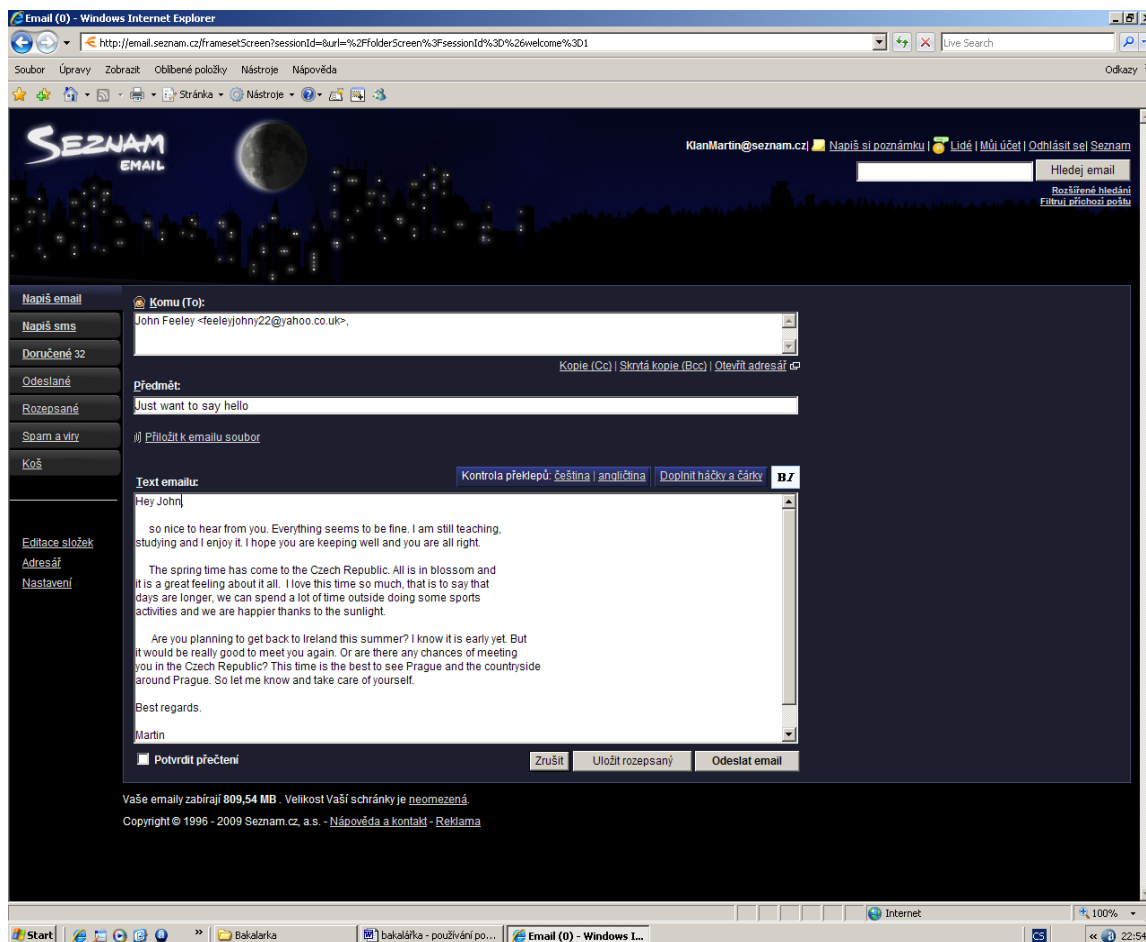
Email (0) - Windows Internet Explorer

http://email.seznam.cz/framesetScreen?sessionId=&url=%2FfolderScreen%3FsessionId%3D%26welcome%3D1

Live Search

Soubor Úpravy Zobrazit Oblíbené položky Nástroje Nápověda

Odkazy

Stránka Nástroje

SEZNAM EMAIL

KlanMartin@seznam.cz | Napiš si poznámku | Lidé | Můj účet | Odhlásit se | Seznam

Hledej email

Rozšířené hledání
Filtruj příchozí poštu

Napiš email
Napiš sms
Doručené 32
Odeslané
Rozepsané
Spam a viry
Koš

Editace složek
Adresář
Nastavení

Komu (To):

John Feeley <feeleyjohny22@yahoo.co.uk>,

Kopie (Cc) | Skrytá kopie (Bcc) | Otevřít adresář

Předmět:

Just want to say hello

Přiložit k emailu soubor

Text emailu:

Kontrola překlepů: čeština | angličtina Doplnit háčky a čárky B I

Hey John

so nice to hear from you. Everything seems to be fine. I am still teaching, studying and I enjoy it. I hope you are keeping well and you are all right.

The spring time has come to the Czech Republic. All is in blossom and it is a great feeling about it all. I love this time so much, that is to say that days are longer, we can spend a lot of time outside doing some sports activities and we are happier thanks to the sunlight.

Are you planning to get back to Ireland this summer? I know it is early yet. But it would be really good to meet you again. Or are there any chances of meeting you in the Czech Republic? This time is the best to see Prague and the countryside around Prague. So let me know and take care of yourself.

Best regards.

Martin

Potvrdit přečtení

Zrušit Uložit rozepsaný Odeslat email

Vaše emaily zabírají 809,54 MB . Velikost Vaší schránky je neomezená.

Copyright © 1996 - 2009 Seznam.cz, a.s. - Nápověda a kontakt - Reklama

Internet 100%

Start Bakalarka bakalářka - používání po... Email (0) - Windows I... CS 22:54